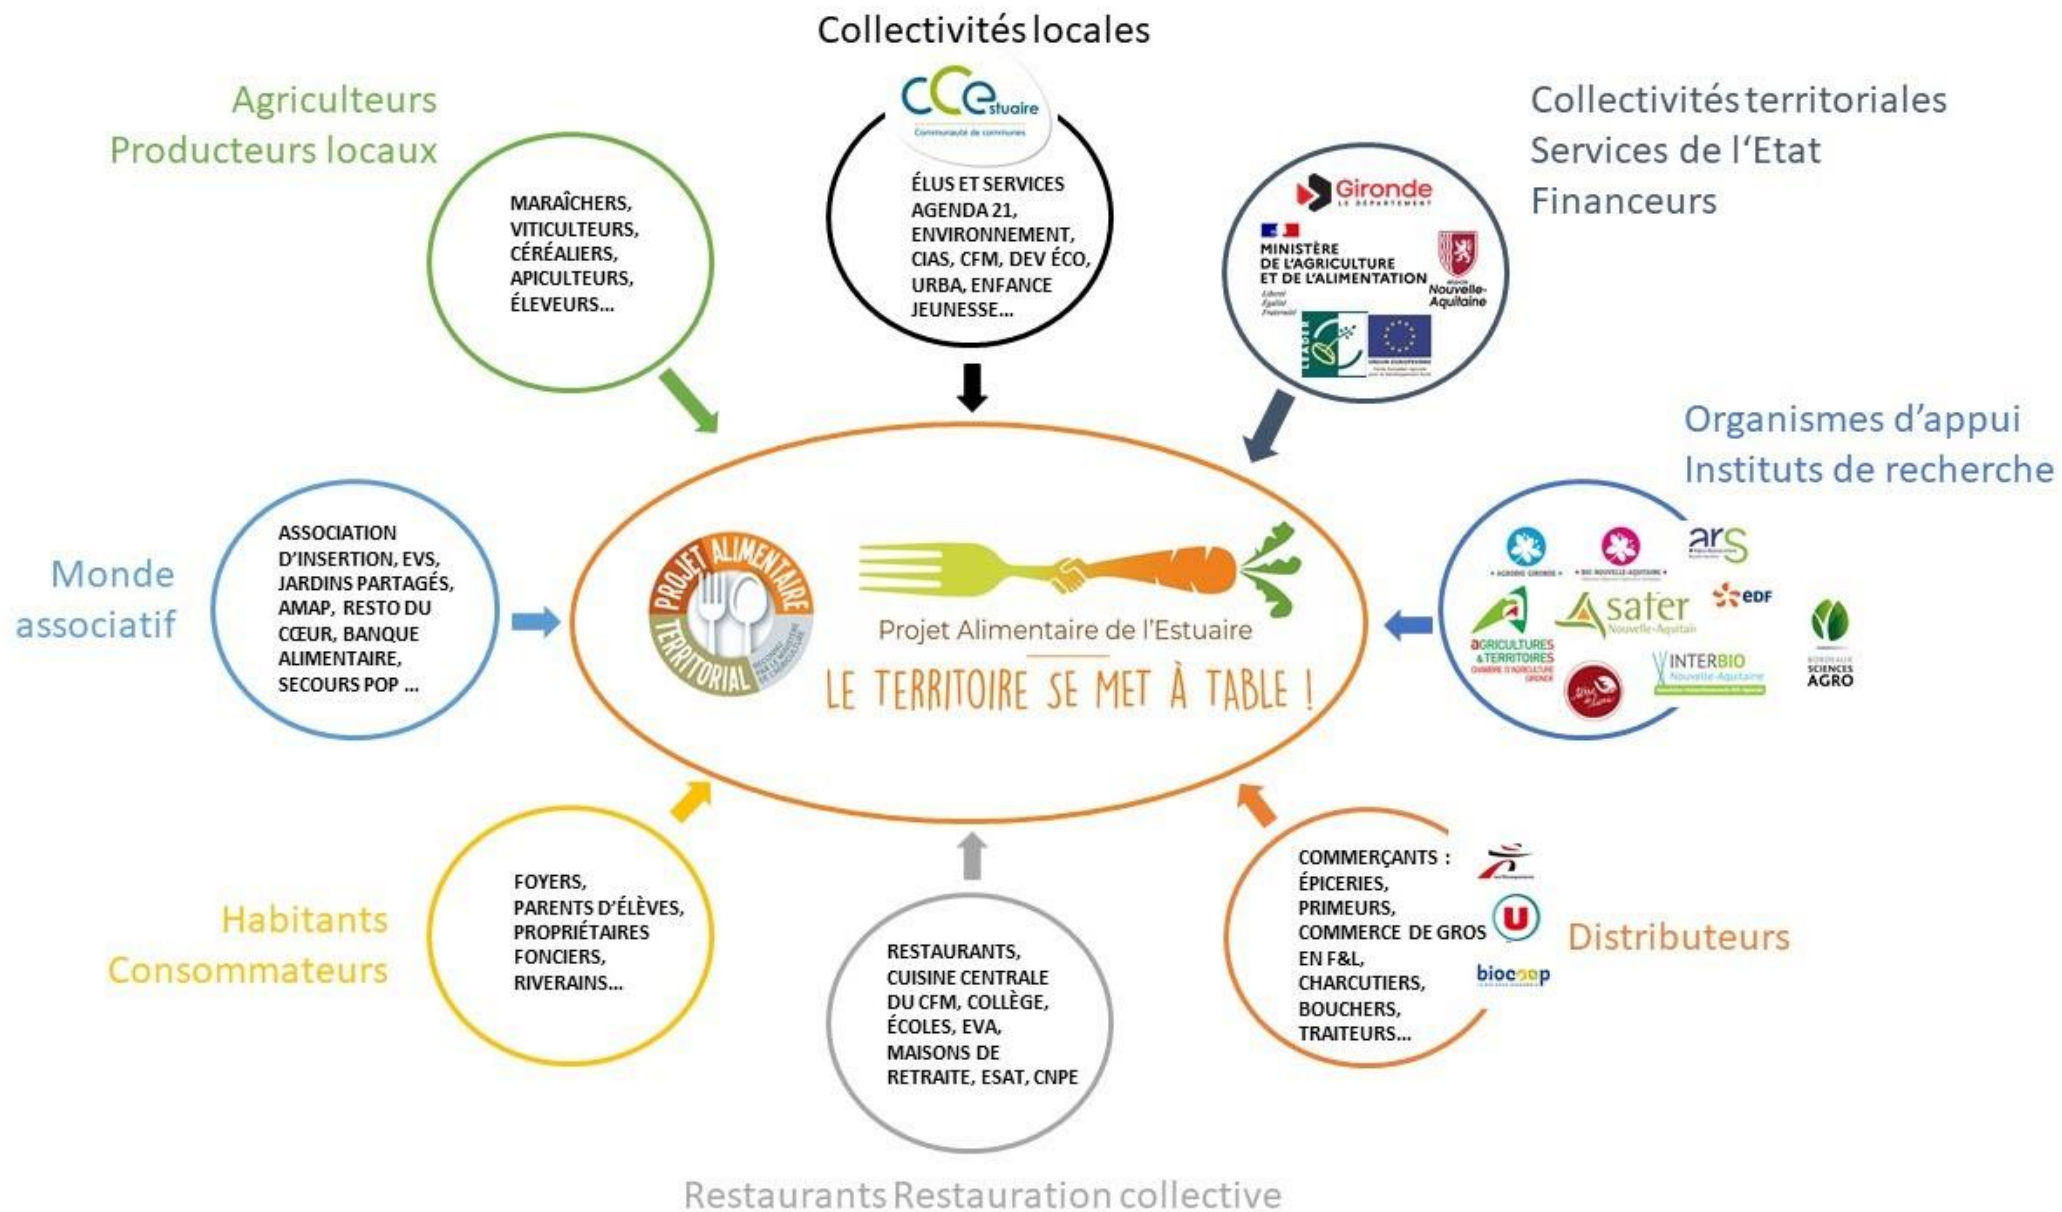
Collectivités locales

CCEstuaire
Communauté de communes

ÉLUS ET SERVICES AGENDA 21, ENVIRONNEMENT, CIAS, CFM, DEV ÉCO, URBA, ENFANCE JEUNESSE...

Agriculteurs
Producteurs locaux

MARAÎCHERS, VITICULTEURS, CÉRÉALIERS, APICULTEURS, ÉLEVEURS...

Collectivités territoriales
Services de l'Etat
Financeurs

Gironde
LE DÉPARTEMENT

MINISTÈRE DE L'AGRICULTURE ET DE L'ALIMENTATION
Liberté Égalité Fraternité

Nouvelle-Aquitaine

LEADER

UNION EUROPÉENNE

Organismes d'appui
Instituts de recherche

AGROBIO GIRONDE

BIO NOUVELLE-AQUITAINE

ars

EDF

AGRICULTURES & TERRITOIRES
CHAMBRE D'AGRICULTURE GIRONDE

Asater
Nouvelle-Aquitaine

INTERBIO
Nouvelle-Aquitaine

BORDEAUX SCIENCES AGRO

Monde associatif

ASSOCIATION D'INSERTION, EVS, JARDINS PARTAGÉS, AMAP, RESTO DU CŒUR, BANQUE ALIMENTAIRE, SECOURS POP ...

PROJET ALIMENTAIRE TERRITORIAL
RECONNU PAR LE MINISTÈRE DE L'AGRICULTURE

Projet Alimentaire de l'Estuaire

LE TERRITOIRE SE MET À TABLE !

Habitants
Consommateurs

FOYERS, PARENTS D'ÉLÈVES, PROPRIÉTAIRES FONCIERS, RIVERAINS...

RESTAURANTS, CUISINE CENTRALE DU CFM, COLLÈGE, ÉCOLES, EVA, MAISONS DE RETRAITE, ESAT, CNPE

COMMERÇANTS : ÉPICERIES, PRIMEURS, COMMERCE DE GROS EN F&L, CHARCUTIERS, BOUCHERS, TRAITEURS...

U

biocoop

Distributeurs

Restaurants Restauration collective